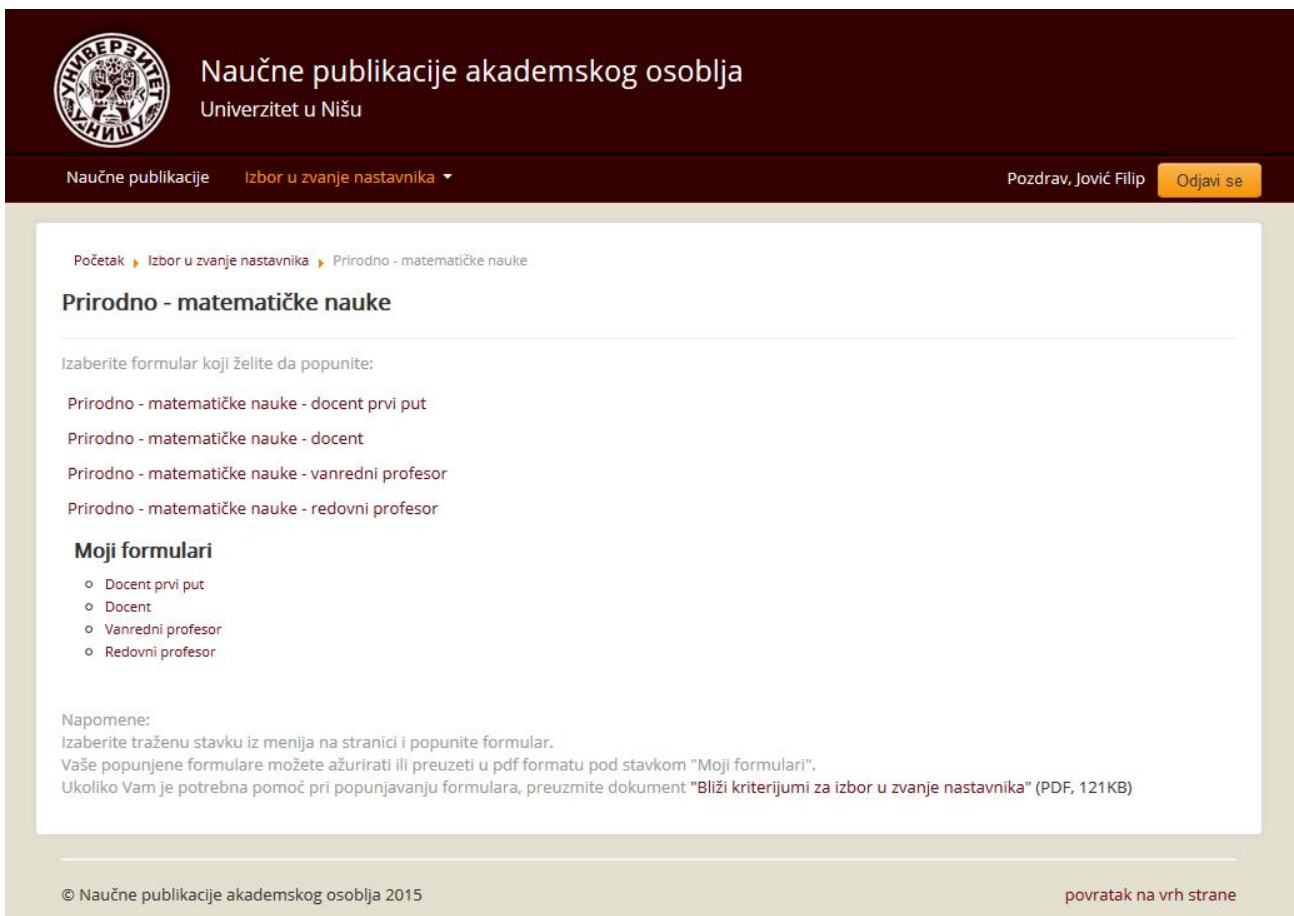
УНИВЕРЗИТЕТ У НИШУ

Naučne publikacije akademskog osoblja
Univerzitet u Nišu

Naučne publikacije    Izbor u zvanje nastavnika

Pozdrav, Jović Filip    Odjavi se

Početak ▸ Izbor u zvanje nastavnika ▸ Prirodno - matematičke nauke

Prirodno - matematičke nauke

Izaberite formular koji želite da popunite:

Prirodno - matematičke nauke - docent prvi put

Prirodno - matematičke nauke - docent

Prirodno - matematičke nauke - vanredni profesor

Prirodno - matematičke nauke - redovni profesor

Moji formulari

- Docent prvi put
- Docent
- Vanredni profesor
- Redovni profesor

Napomene:
Izaberite traženu stavku iz menija na stranici i popunite formular.
Vaše popunjene formulare možete ažurirati ili preuzeti u pdf formatu pod stavkom "Moji formulari".
Ukoliko Vam je potrebna pomoć pri popunjavanju formulara, preuzmite dokument "Bliži kriterijumi za izbor u zvanje nastavnika" (PDF, 121KB)

© Naučne publikacije akademskog osoblja 2015

povratak na vrh strane